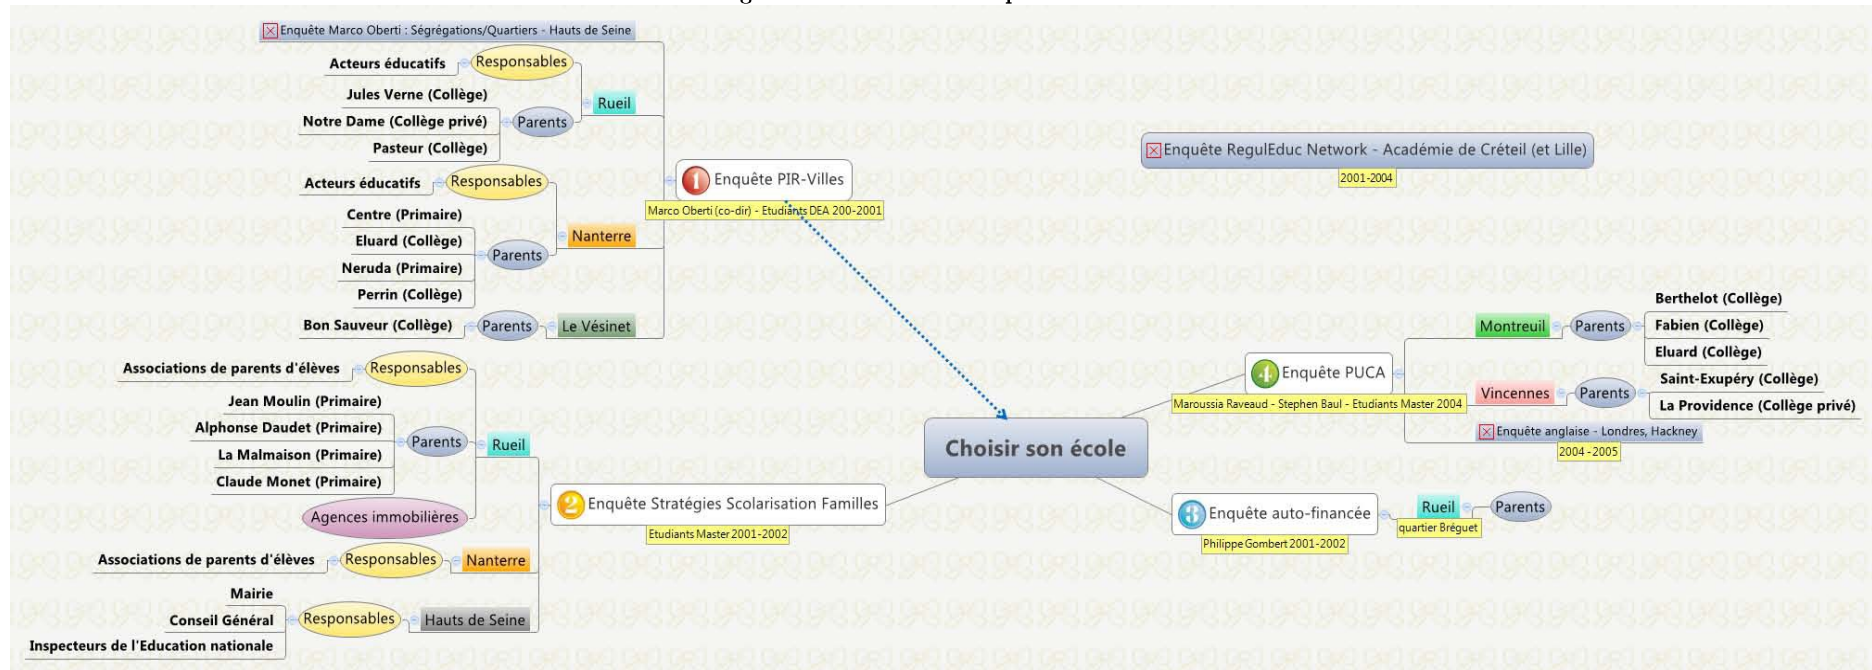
Enquête Marco Oberti : Ségrégations/Quartiers - Hauts de Seine

Acteurs éducatifs
Responsables
Jules Verne (Collège)
Notre Dame (Collège privé)
Pasteur (Collège)
Parents
Rueil

Acteurs éducatifs
Responsables
Centre (Primaire)
Eluard (Collège)
Neruda (Primaire)
Perrin (Collège)
Parents
Nanterre

Bon Sauveur (Collège)
Parents
Le Vésinet

1 Enquête PIR-Villes
Marco Oberti (co-dir) - Etudiants DEA 200-2001

Enquête RegulEduc Network - Académie de Créteil (et Lille)
2001-2004

Associations de parents d'élèves
Responsables
Jean Moulin (Primaire)
Alphonse Daudet (Primaire)
La Malmaison (Primaire)
Claude Monet (Primaire)
Parents
Rueil
Agences immobilières

Associations de parents d'élèves
Responsables
Nanterre

Mairie
Conseil Général
Inspecteurs de l'Education nationale
Responsables
Hauts de Seine

2 Enquête Stratégies Scolarisation Familles
Etudiants Master 2001-2002

Choisir son école

4 Enquête PUCA
Maroussia Raveaud - Stephen Baul - Etudiants Master 2004
Montreuil
Parents
Berthelot (Collège)
Fabien (Collège)
Eluard (Collège)
Vincennes
Parents
Saint-Exupéry (Collège)
La Providence (Collège privé)
Enquête anglaise - Londres, Hackney
2004 - 2005

3 Enquête auto-financée
Philippe Gombert 2001-2002
Rueil
quartier Bréguet
Parents